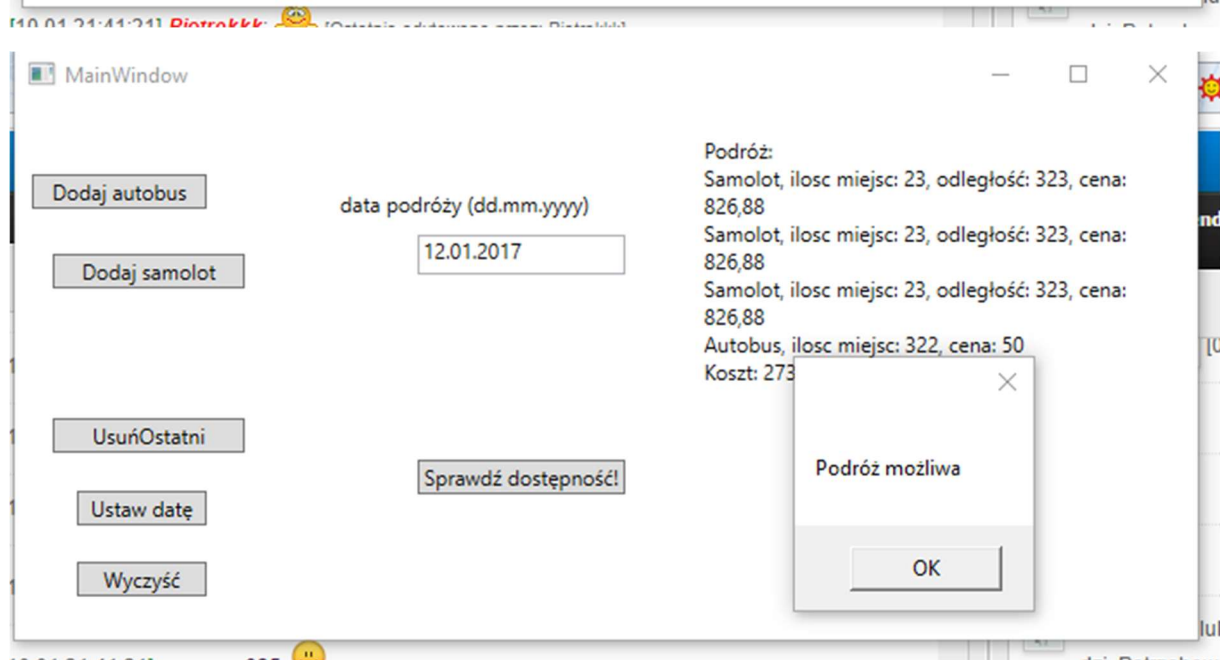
[10.01 21:41:21] Piotrekkk: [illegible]

MainWindow

Dodaj autobus

Dodaj samolot

UsuńOstatni

Ustaw datę

Wyczyść

data podróży (dd.mm.yyyy)

12.01.2017

Sprawdź dostępność!

Podróż:
Samolot, ilosc miejsc: 23, odległość: 323, cena: 826,88
Samolot, ilosc miejsc: 23, odległość: 323, cena: 826,88
Samolot, ilosc miejsc: 23, odległość: 323, cena: 826,88
Autobus, ilosc miejsc: 322, cena: 50
Koszt: 273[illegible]

Podróż możliwa

OK